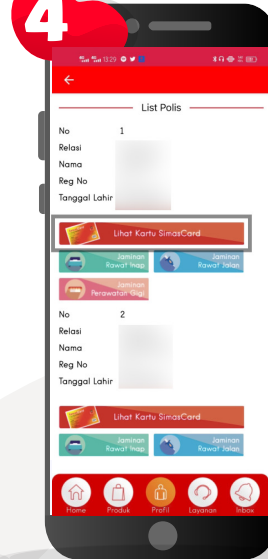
4

13:29

List Polis

No 1
Relasi
Nama
Reg No
Tanggal Lahir

Lihat Kartu SimasCard

Jaminan Rawat Inap
Jaminan Rawat Jalan
Jaminan Perawatan Gigi

No 2
Relasi
Nama
Reg No
Tanggal Lahir

Lihat Kartu SimasCard

Jaminan Rawat Inap
Jaminan Rawat Jalan

Home
Produk
Profil
Layanan
Inbox